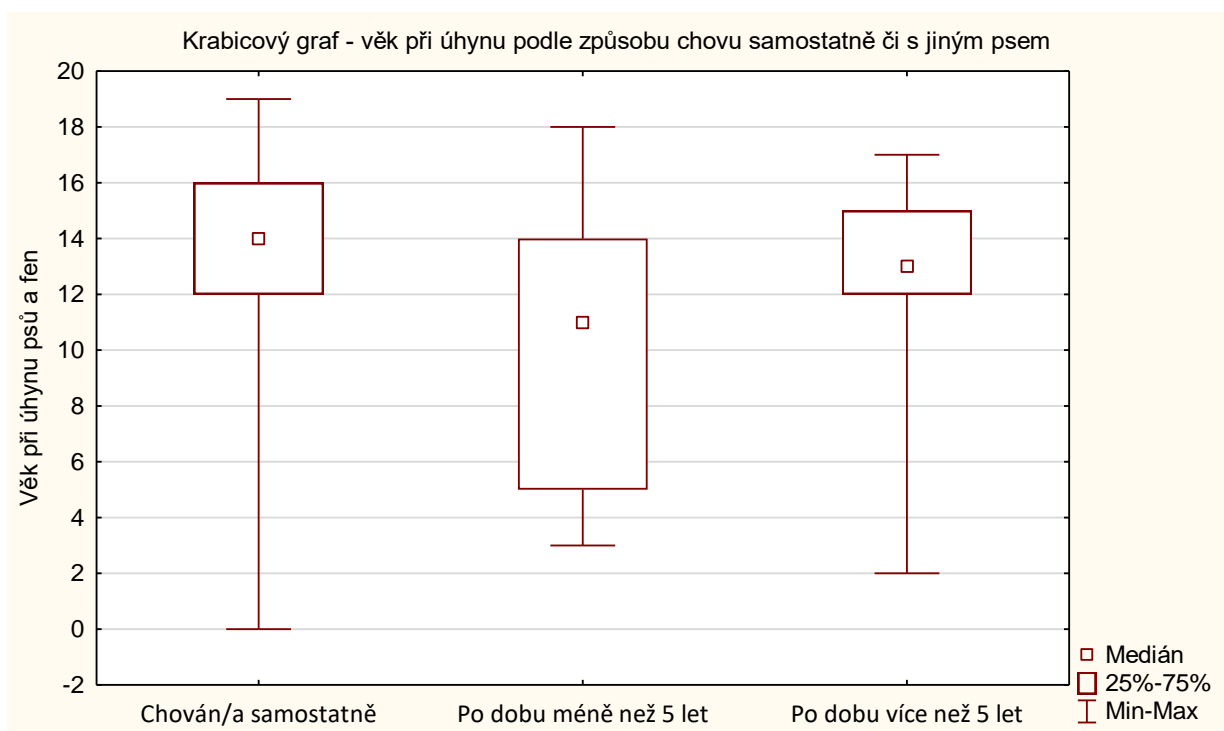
Krabicový graf - věk při úhynu podle způsobu chovu samostatně či s jiným psem

Věk při úhynu psů a fen

20
18
16
14
12
10
8
6
4
2
0
-2

Chován/a samostatně
Po dobu méně než 5 let
Po dobu více než 5 let

Medián
25%-75%
Min-Max